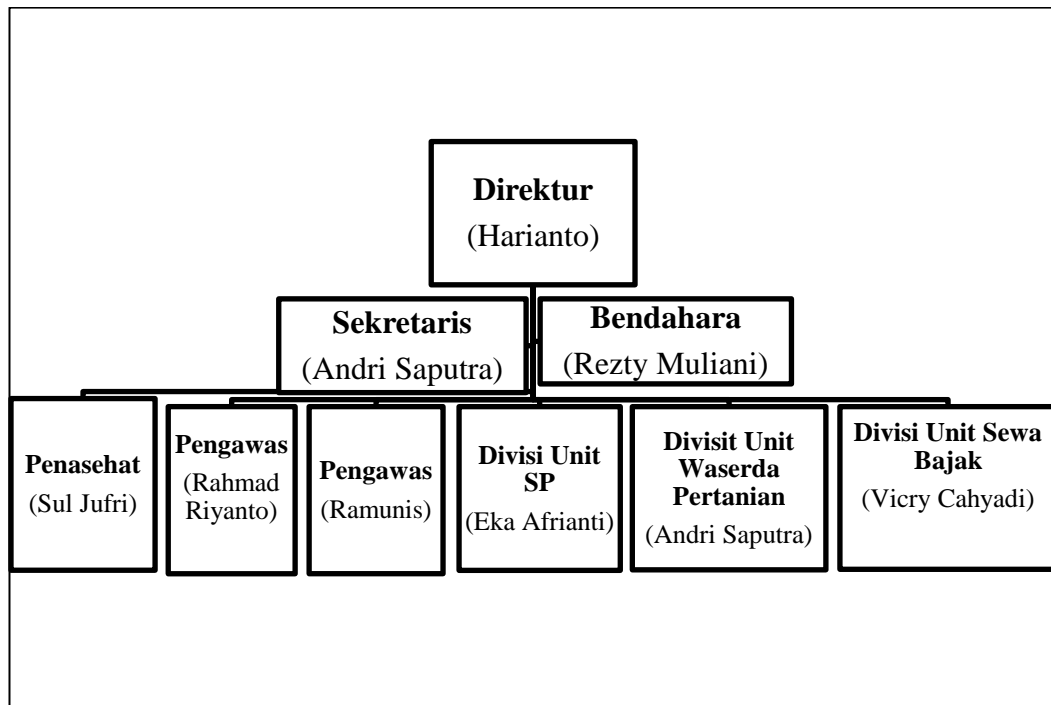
Direktur
(Harianto)

Sekretaris
(Andri Saputra)

Bendahara
(Rezty Muliani)

Penasehat
(Sul Jufri)

Pengawas
(Rahmad Riyanto)

Pengawas
(Ramunis)

Divisi Unit SP
(Eka Afrianti)

Divisit Unit Waserda Pertanian
(Andri Saputra)

Divisi Unit Sewa Bajak
(Vicry Cahyadi)